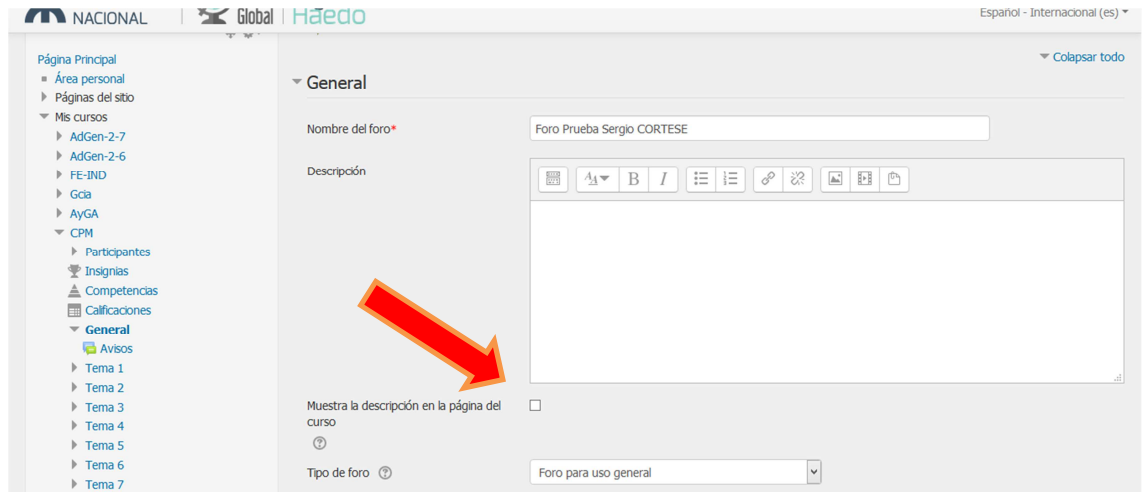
NACIONAL | Global | Haedo

Español - Internacional (es)

Página Principal
Área personal
Páginas del sitio
Mis cursos
AdGen-2-7
AdGen-2-6
FE-IND
Gcia
AyGA
CPM
Participantes
Insignias
Competencias
Calificaciones
General
Avisos
Tema 1
Tema 2
Tema 3
Tema 4
Tema 5
Tema 6
Tema 7

Colapsar todo

General

Nombre del foro*
Foro Prueba Sergio CORTESE

Descripción

Muestra la descripción en la página del curso

Tipo de foro
Foro para uso general